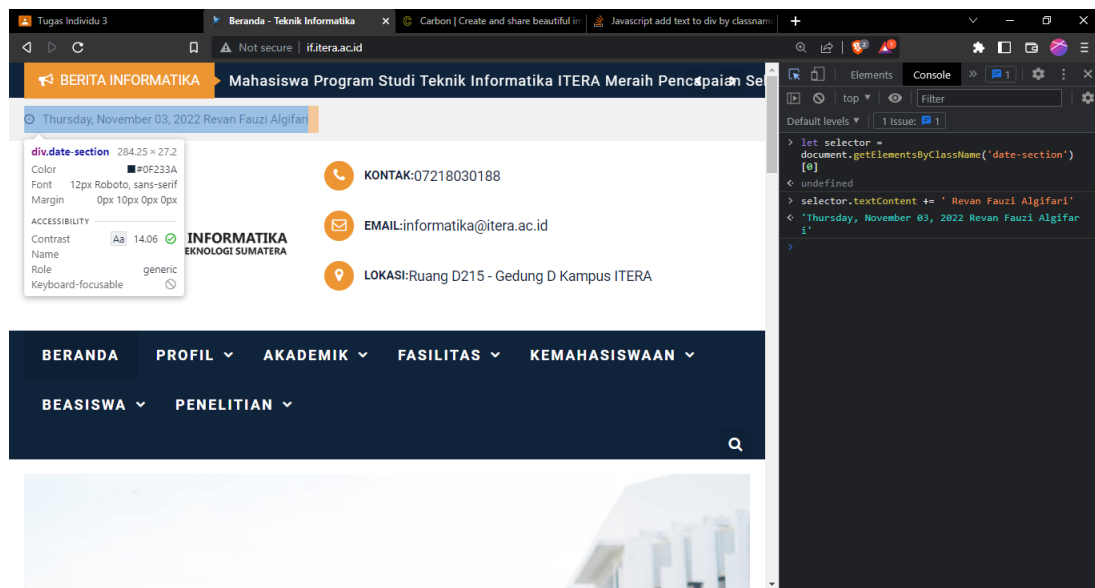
Tugas Individu 3
Beranda - Teknik Informatika
Carbon | Create and share beautiful im
Javascript add text to div by classnam
Not secure | if.itera.ac.id

BERITA INFORMATIKA Mahasiswa Program Studi Teknik Informatika ITERA Meraih Pencapaian Se

Thursday, November 03, 2022 Revan Fauzi Algifari

div.date-section 284.25 × 27.2
Color #0F233A
Font 12px Roboto, sans-serif
Margin 0px 10px 0px 0px
ACCESSIBILITY
Contrast Aa 14.06
Name
Role generic
Keyboard-focusable

INFORMATIKA
EKNOLOGI SUMATERA

KONTAK:07218030188
EMAIL:informatika@itera.ac.id
LOKASI:Ruang D215 - Gedung D Kampus ITERA

BERANDA PROFIL AKADEMIK FASILITAS KEMAHASISWAAN
BEASISWA PENELITIAN

Elements Console 1
top Filter
Default levels 1 Issue: 1
> let selector = document.getElementsByClassName('date-section')[0]
< undefined
> selector.textContent += ' Revan Fauzi Algifari'
< 'Thursday, November 03, 2022 Revan Fauzi Algifari'